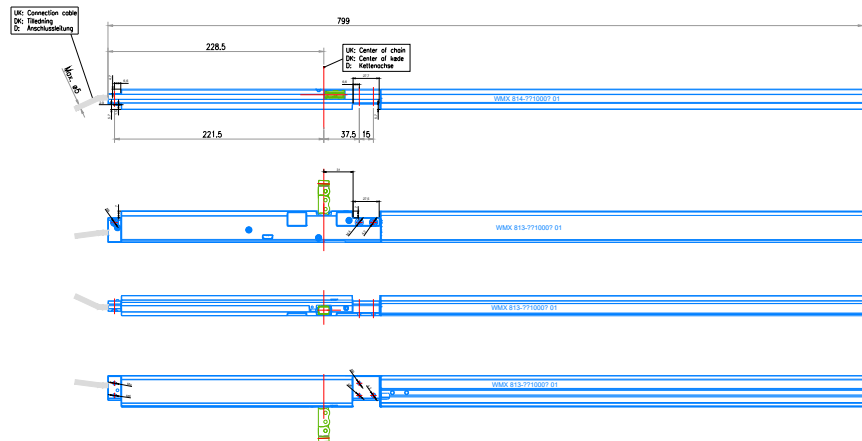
UK: Connection cable
DK: Tilledning
D: Anschlussleitung

799

228.5

UK: Center of chain
DK: Center of kæde
D: Kettenachse

Max. ø5

WMX 814-??1000? 01

221.5

37.5

15

WMX 813-??1000? 01

WMX 813-??1000? 01

WMX 813-??1000? 01